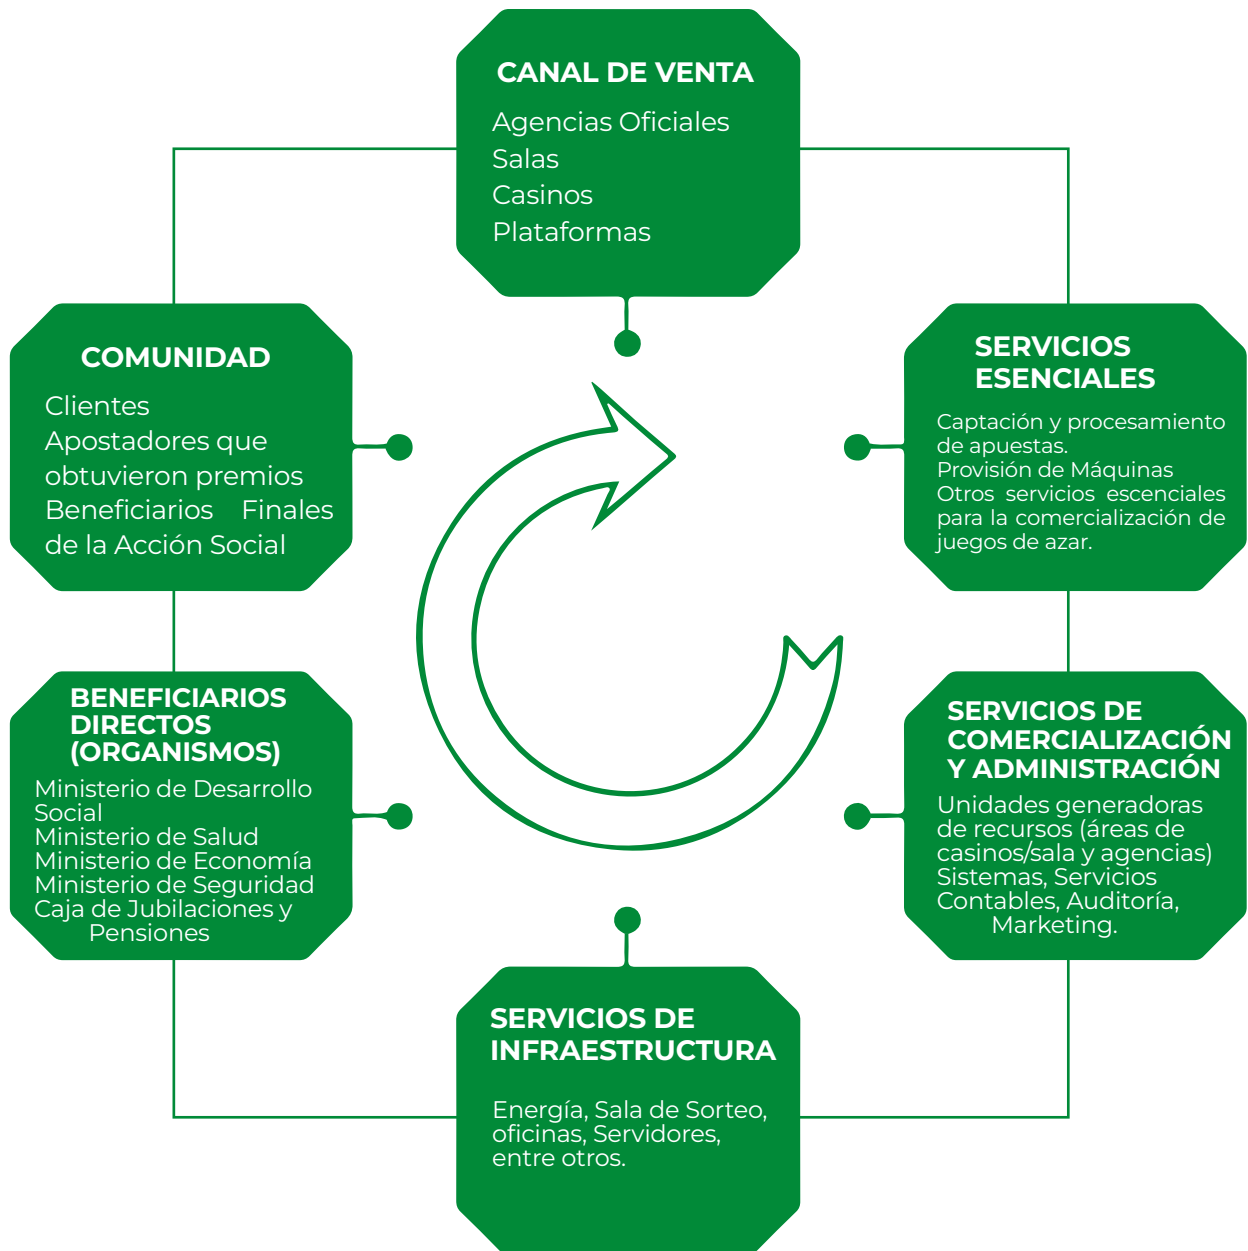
CANAL DE VENTA

Agencias Oficiales
Salas
Casinos
Plataformas

COMUNIDAD

Clientes
Apostadores que obtuvieron premios
Beneficiarios Finales de la Acción Social

SERVICIOS ESENCIALES

Captación y procesamiento de apuestas.
Provisión de Máquinas
Otros servicios escenciales para la comercialización de juegos de azar.

BENEFICIARIOS DIRECTOS (ORGANISMOS)

Ministerio de Desarrollo Social
Ministerio de Salud
Ministerio de Economía
Ministerio de Seguridad
Caja de Jubilaciones y Pensiones

SERVICIOS DE COMERCIALIZACIÓN Y ADMINISTRACIÓN

Unidades generadoras de recursos (áreas de casinos/sala y agencias)
Sistemas, Servicios Contables, Auditoría, Marketing.

SERVICIOS DE INFRAESTRUCTURA

Energía, Sala de Sorteo, oficinas, Servidores, entre otros.